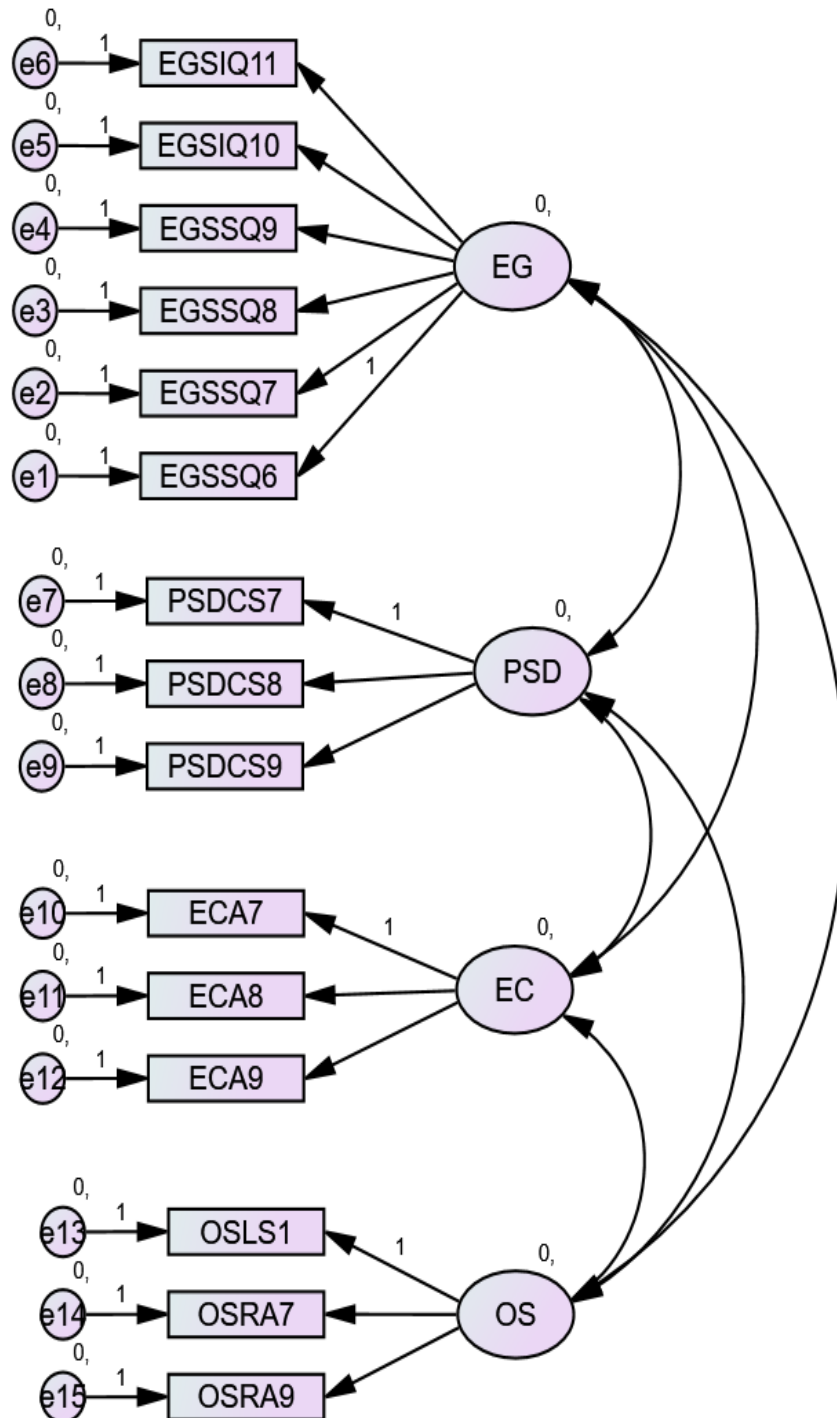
0,
e6
1
EGSIQ11
0,
e5
1
EGSIQ10
0,
e4
1
EGSSQ9
0,
e3
1
EGSSQ8
0,
e2
1
EGSSQ7
0,
e1
1
EGSSQ6
0,
EG
1

0,
e7
1
PSDCS7
0,
e8
1
PSDCS8
0,
e9
1
PSDCS9
1
0,
PSD

0,
e10
1
ECA7
0,
e11
1
ECA8
0,
e12
1
ECA9
1
0,
EC

0,
e13
1
OSLS1
0,
e14
1
OSRA7
0,
e15
1
OSRA9
1
0,
OS